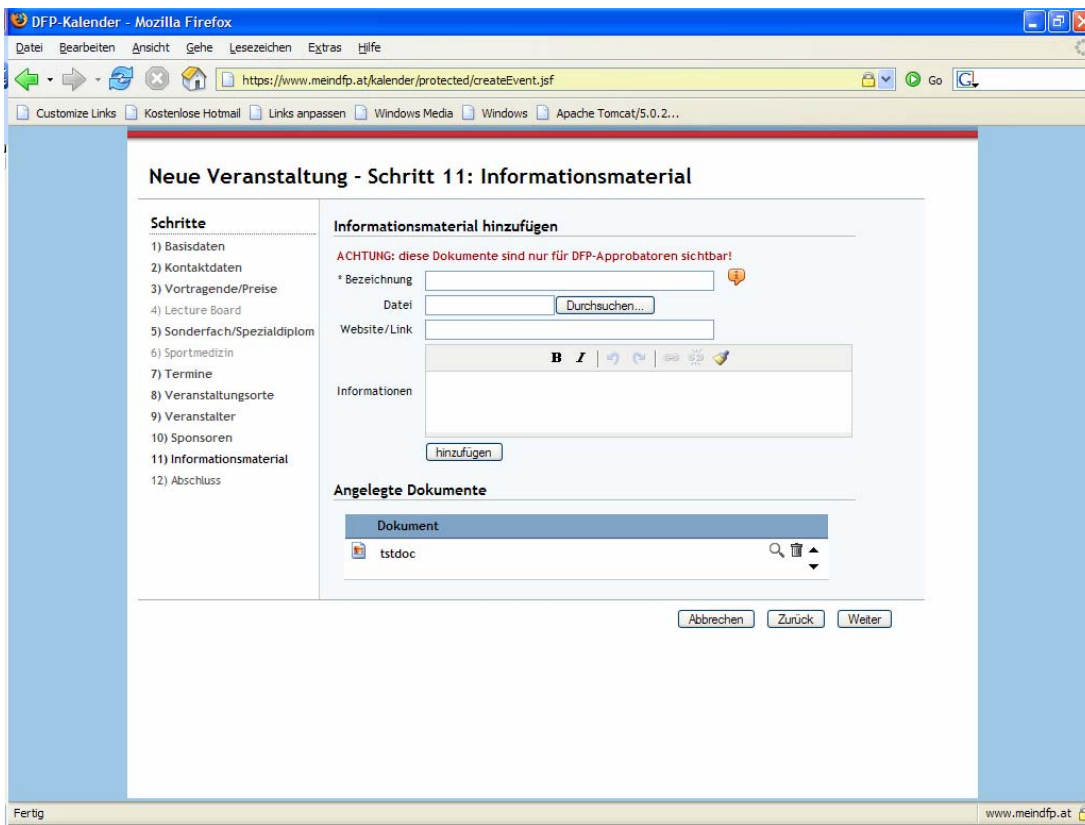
DFP-Kalender - Mozilla Firefox

Datei Bearbeiten Ansicht Gehe Lesezeichen Extras Hilfe

https://www.meindfp.at/kalender/protected/createEvent.jsf

Go

Customize Links Kostenlose Hotmail Links anpassen Windows Media Windows Apache Tomcat/5.0.2...

Neue Veranstaltung - Schritt 11: Informationsmaterial

Schritte
1) Basisdaten
2) Kontaktdaten
3) Vortragende/Preise
4) Lecture Board
5) Sonderfach/Spezialdiplom
6) Sportmedizin
7) Termine
8) Veranstaltungsorte
9) Veranstalter
10) Sponsoren
11) Informationsmaterial
12) Abschluss

Informationsmaterial hinzufügen

ACHTUNG: diese Dokumente sind nur für DFP-Approbatoren sichtbar!

* Bezeichnung

Datei Durchsuchen...

Website/Link

B I

Informationen

hinzufügen

Angelegte Dokumente

| Dokument |
|---|
| tstdoc |

Abbrechen Zurück Weiter

Fertig

www.meindfp.at